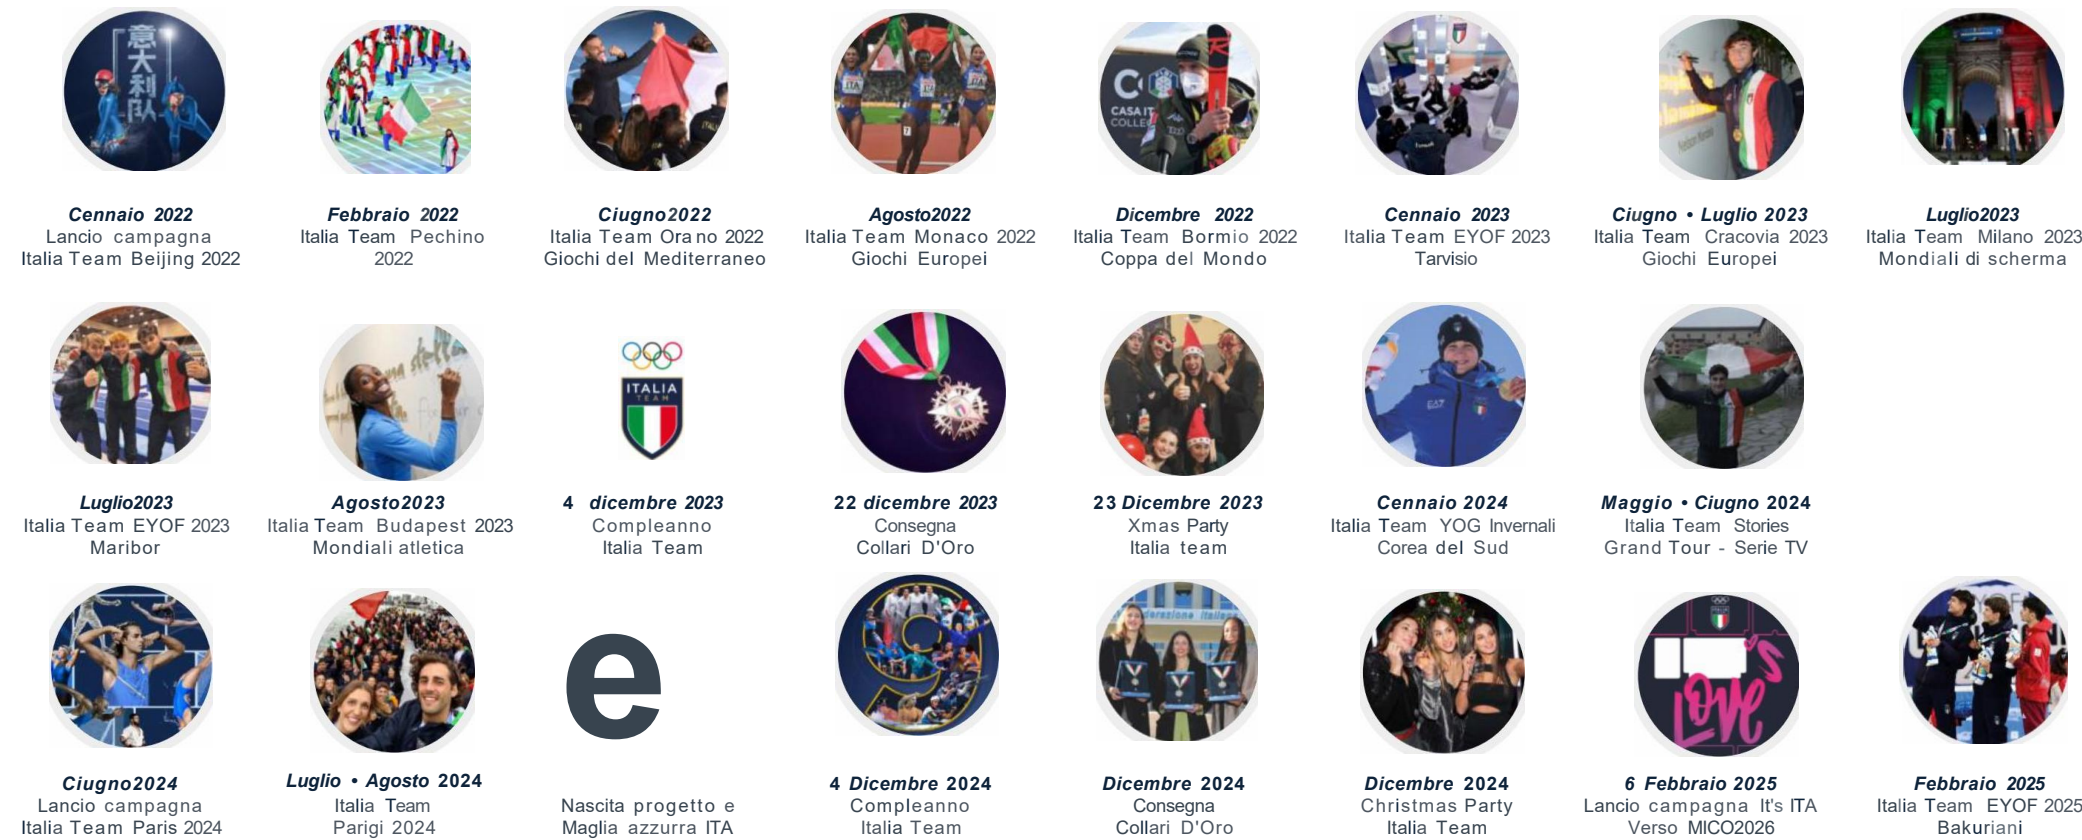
意大利队

Cennaio 2022
Lancio campagna
Italia Team Beijing 2022

Febbraio 2022
Italia Team Pechino 2022

Ciugno2022
Italia Team Orano 2022
Giochi del Mediterraneo

Agosto2022
Italia Team Monaco 2022
Giochi Europei

CASA IT COLLE

Dicembre 2022
Italia Team Bormio 2022
Coppa del Mondo

Cennaio 2023
Italia Team EYOF 2023
Tarvisio

Ciugno • Luglio 2023
Italia Team Cracovia 2023
Giochi Europei

Luglio2023
Italia Team Milano 2023
Mondiali di scherma

Luglio2023
Italia Team EYOF 2023
Maribor

Agosto2023
Italia Team Budapest 2023
Mondiali atletica

ITALIA TEAM

4 dicembre 2023
Compleanno
Italia Team

22 dicembre 2023
Consegna
Collari D'Oro

23 Dicembre 2023
Xmas Party
Italia team

Cennaio 2024
Italia Team YOG Invernali
Corea del Sud

Maggio • Ciugno 2024
Italia Team Stories
Grand Tour - Serie TV

Ciugno2024
Lancio campagna
Italia Team Paris 2024

Luglio • Agosto 2024
Italia Team
Parigi 2024

e

Nascita progetto e
Maglia azzurra ITA

4 Dicembre 2024
Compleanno
Italia Team

Dicembre 2024
Consegna
Collari D'Oro

Dicembre 2024
Christmas Party
Italia Team

LOVE

6 Febbraio 2025
Lancio campagna It's ITA
Verso MICO2026

Febbraio 2025
Italia Team EYOF 2025
Bakuriani